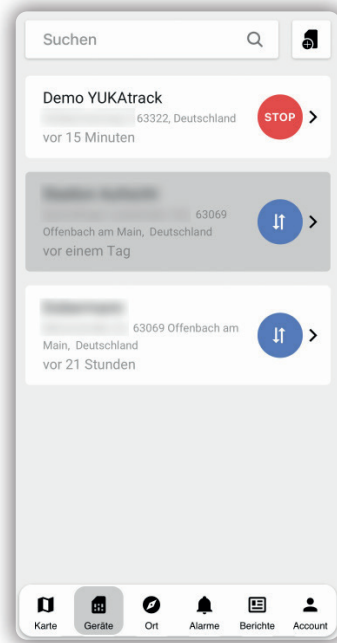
Suchen

Demo YUKAtrack
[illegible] 63322, Deutschland
vor 15 Minuten
STOP

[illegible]
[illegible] 63069 Offenbach am Main, Deutschland
vor einem Tag

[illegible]
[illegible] 63069 Offenbach am Main, Deutschland
vor 21 Stunden

Karte
Geräte
Ort
Alarme
Berichte
Account